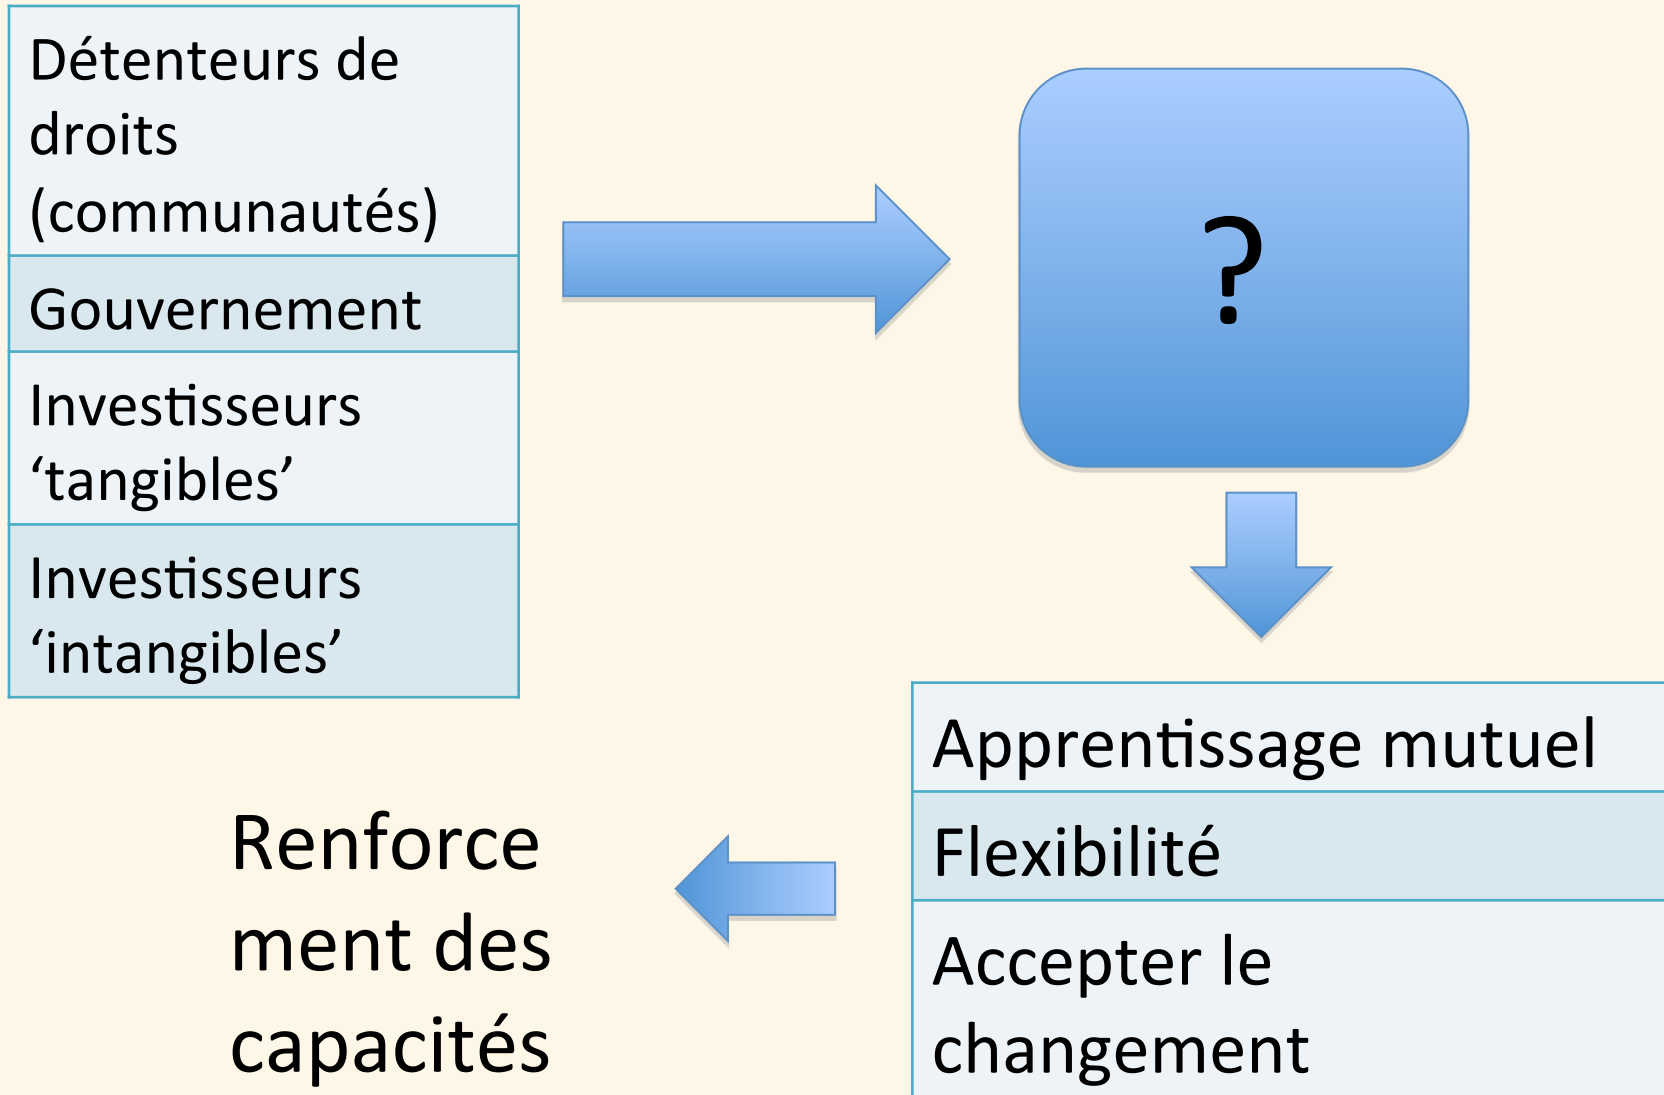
| Détenteurs de droits (communautés) |
|---|
| Gouvernement |
| Investisseurs 'tangibles' |
| Investisseurs 'intangibles' |

?

| Apprentissage mutuel |
|---|
| Flexibilité |
| Accepter le changement |

Renforce ment des capacités